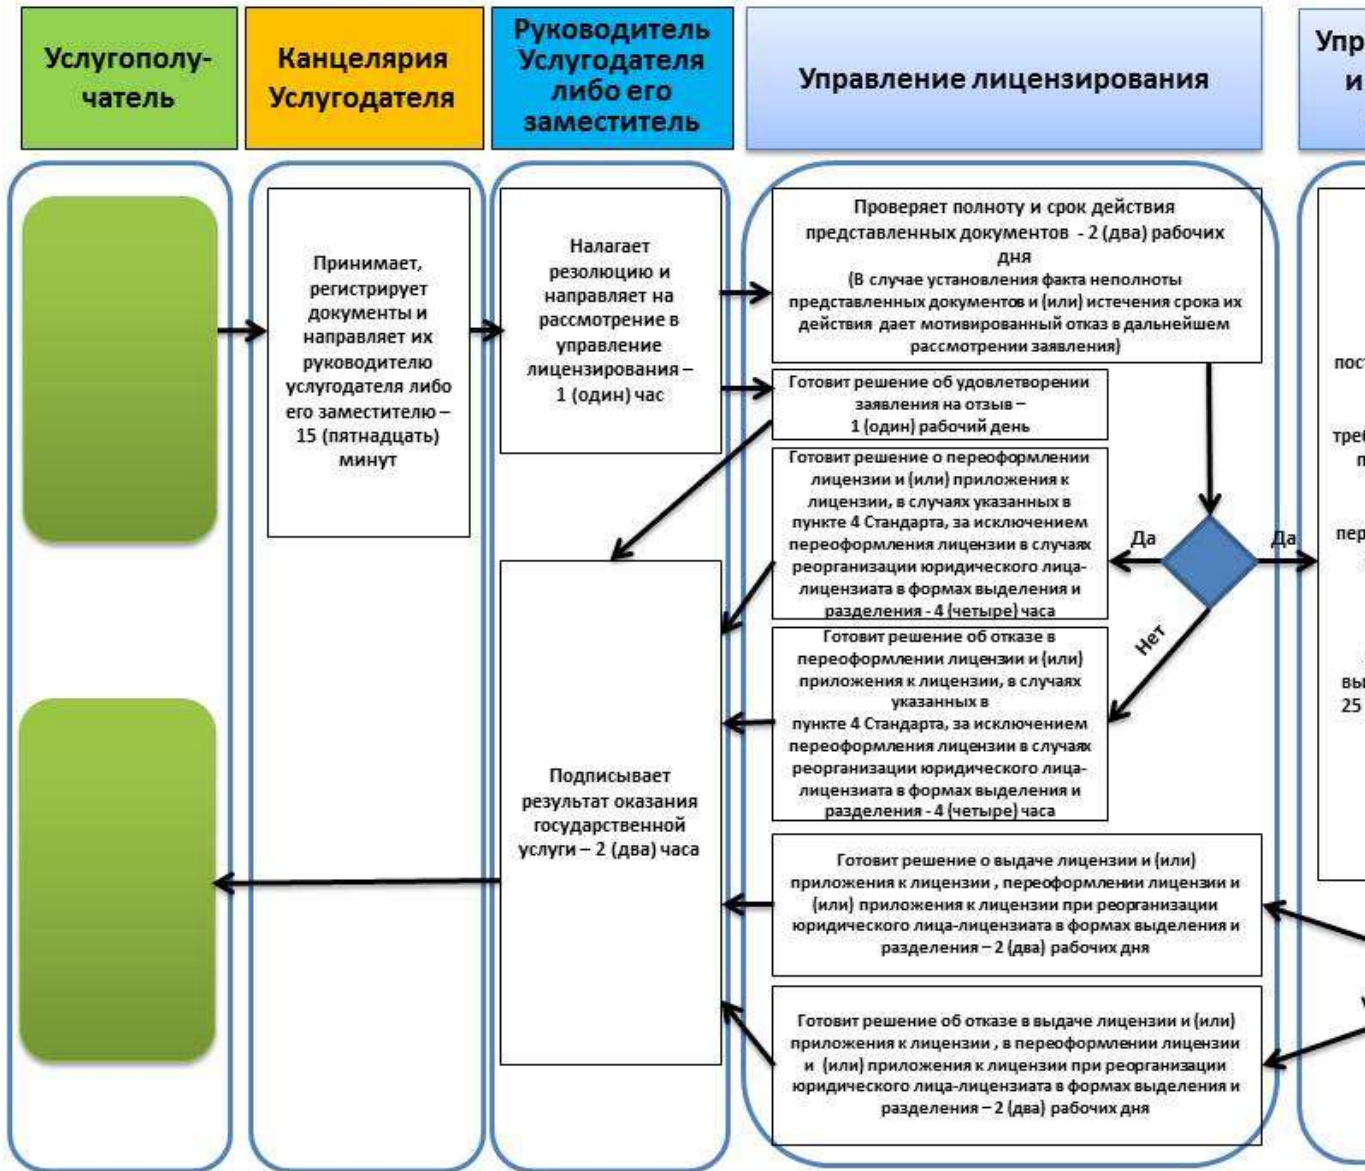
Услугополучатель

Канцелярия Услугодателя

Руководитель Услугодателя либо его заместитель

Управление лицензирования

Упр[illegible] и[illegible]

Принимает, регистрирует документы и направляет их руководителю услугодателя либо его заместителю – 15 (пятнадцать) минут

Налагает резолюцию и направляет на рассмотрение в управление лицензирования – 1 (один) час

Проверяет полноту и срок действия представленных документов - 2 (два) рабочих дня
(В случае установления факта неполноты представленных документов и (или) истечения срока их действия дает мотивированный отказ в дальнейшем рассмотрении заявления)

Готовит решение об удовлетворении заявления на отзыв – 1 (один) рабочий день

Готовит решение о переоформлении лицензии и (или) приложения к лицензии, в случаях указанных в пункте 4 Стандарта, за исключением переоформления лицензии в случаях реорганизации юридического лица-лицензиата в формах выделения и разделения - 4 (четыре) часа

Да

Да

Нет

Готовит решение об отказе в переоформлении лицензии и (или) приложения к лицензии, в случаях указанных в пункте 4 Стандарта, за исключением переоформления лицензии в случаях реорганизации юридического лица-лицензиата в формах выделения и разделения - 4 (четыре) часа

Подписывает результат оказания государственной услуги – 2 (два) часа

Готовит решение о выдаче лицензии и (или) приложения к лицензии , переоформлении лицензии и (или) приложения к лицензии при реорганизации юридического лица-лицензиата в формах выделения и разделения – 2 (два) рабочих дня

Готовит решение об отказе в выдаче лицензии и (или) приложения к лицензии , в переоформлении лицензии и (или) приложения к лицензии при реорганизации юридического лица-лицензиата в формах выделения и разделения – 2 (два) рабочих дня

пос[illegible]

тре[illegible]
п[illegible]

пер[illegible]

вы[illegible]
25 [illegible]

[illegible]